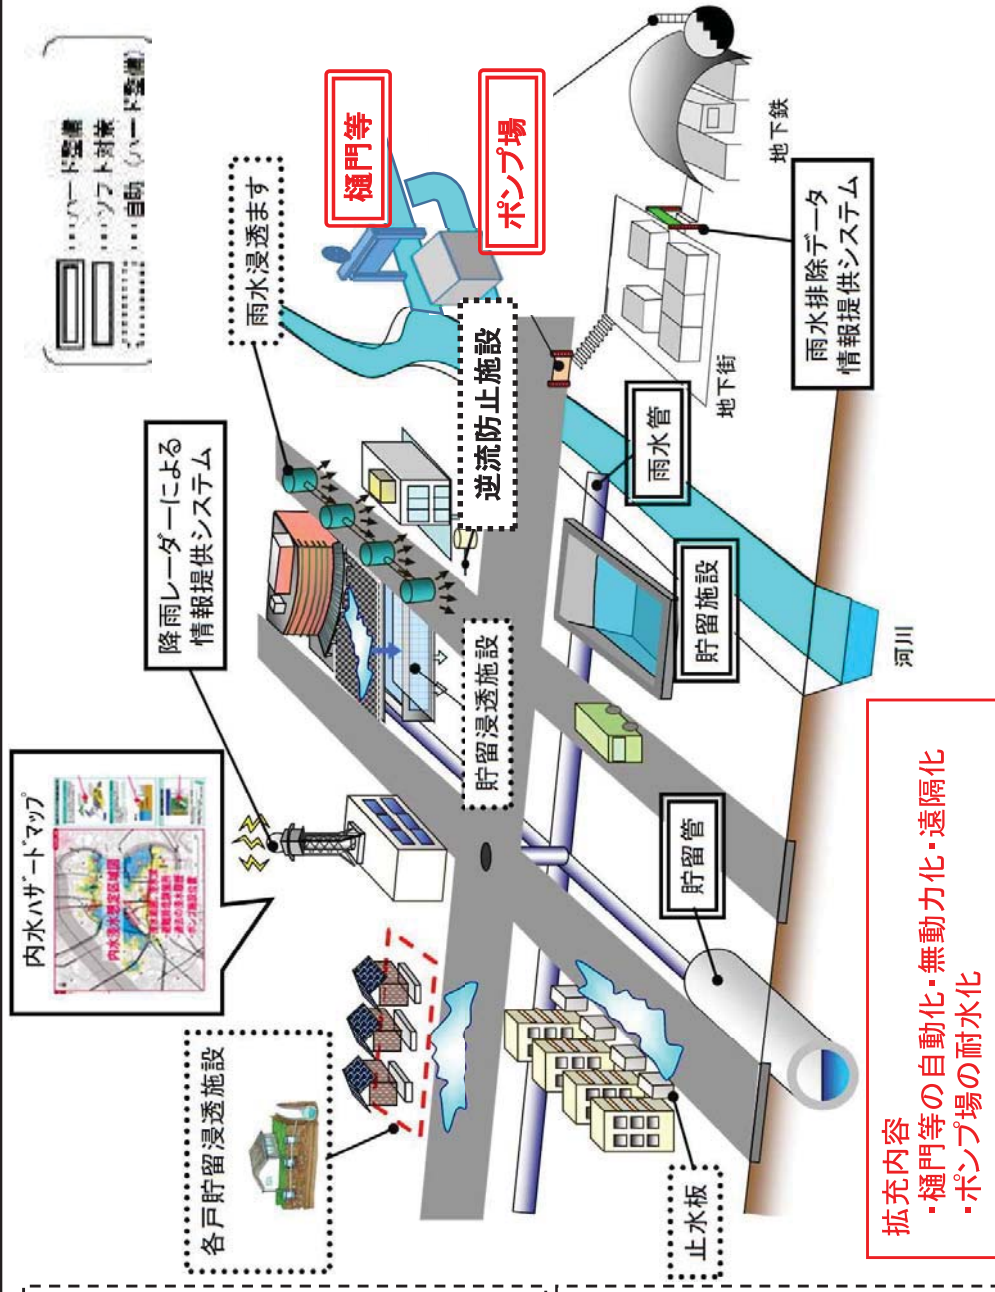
ハード整備
ソフト対策
自助（ハード整備）

樋門等
ポンプ場
雨水浸透ます
地下鉄
逆流防止施設
雨水排除データ情報提供システム
降雨レーダーによる情報提供システム
地下街
雨水管
貯留施設
貯留浸透施設
内水ハザードマップ
河川
貯留管
各戸貯留浸透施設
止水板

拡充内容
・樋門等の自動化・無動力化・遠隔化
・ポンプ場の耐水化